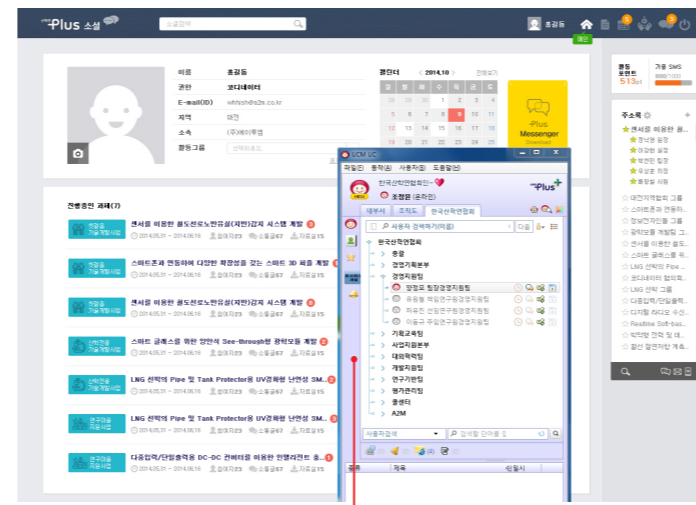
Plus 소셜

조경동

메인

이름 조경동
권한 코디네이터
E-mail(ID) whtsh@s2s.co.kr
지역 대전
소속 (주)에이투엠
활동그룹

캘린더 < 2014.10 > 전체보기

Plus Messenger Download

활동 포인트 513pt
가용 SMS

주소록

진행중인 과제(7)

센서를 이용한 철도선로노반유실(재판)감지 시스템 개발
2014.05.31 ~ 2014.06.16

스마트폰과 연동하여 다양한 확장성을 갖는 스마트 3D 퍼즐 개발

센서를 이용한 철도선로노반유실(재판)감지 시스템 개발

스마트 글래스를 위한 양안식 See-through형 광학모듈 개발

LNG 선박의 Pipe 및 Tank Protector용 UV경화형 난연성 SM...

LNG 선박의 Pipe 및 Tank Protector용 UV경화형 난연성 SM...

다중입력/단일출력용 DC-DC 컨버터를 이용한 인텔리전트 충...

UCM UC
파일(F) 동작(A) 사용자(I) 도움말(H)
한국산학연협회
조경동 (온라인)
대부서 조직도 한국산학연협회
사용자 검색하기(이름)
한국산학연협회
총괄
경영기획본부
경영지원팀
경영지원부
기획조정팀
사업지원본부
대외협력팀
개발지원팀
연구기반팀
평가관리팀
홍보팀
A2M
사용자검색
검색할 단어를 입
제목